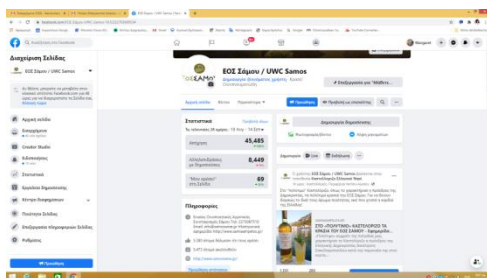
Διαχείριση Σελίδας

ΕΟΣ Σάμου / UWC Samos

Αρχική σελίδα

Εισερχόμενα

Creator Studio

Ειδοποιήσεις

Στατιστικά

Εργαλεία δημοσίευσης

Κέντρο διαφημίσεων

Ποιότητα Σελίδας

Επεξεργασία πληροφοριών Σελίδας

Ρυθμίσεις

Προώθηση

ΕΟΣ Σάμου / UWC Samos

Αρχική σελίδα

Προώθηση

Στατιστικά

45,485

8,449

69

Πληροφορίες

Δημιουργία δημοσίευσης

ΣΤΟ «ΠΟΛΥΓΙΑΝ» ΚΑΣΤΕΛΟΡΙΖΟ ΤΑ ΚΑΙΣΙΑ ΤΟΥ ΕΟΣ ΣΑΜΟΥ